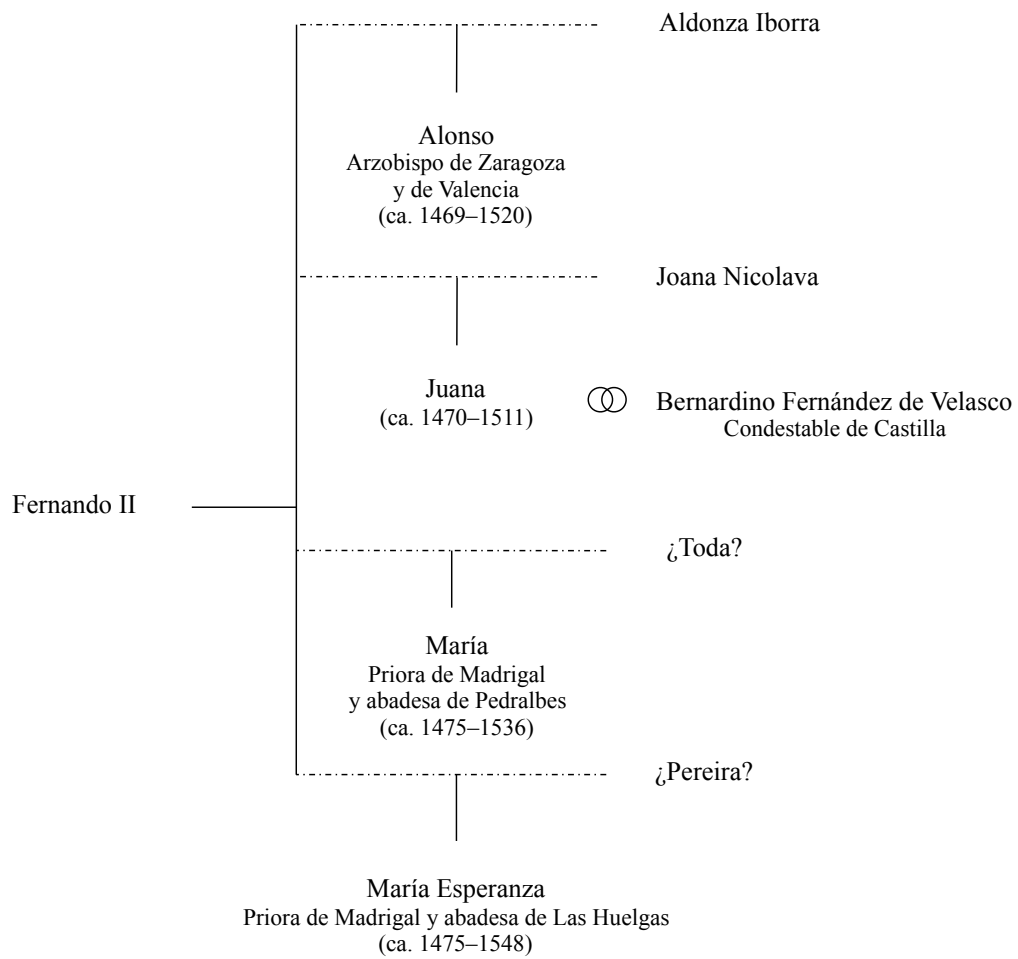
Aldonza Iborra

Alonso
Arzobispo de Zaragoza y de Valencia
(ca. 1469–1520)

Joana Nicolava

Juana
(ca. 1470–1511)

Bernardino Fernández de Velasco
Condestable de Castilla

Fernando II

¿Toda?

María
Priora de Madrigal y abadesa de Pedralbes
(ca. 1475–1536)

¿Pereira?

María Esperanza
Priora de Madrigal y abadesa de Las Huelgas
(ca. 1475–1548)